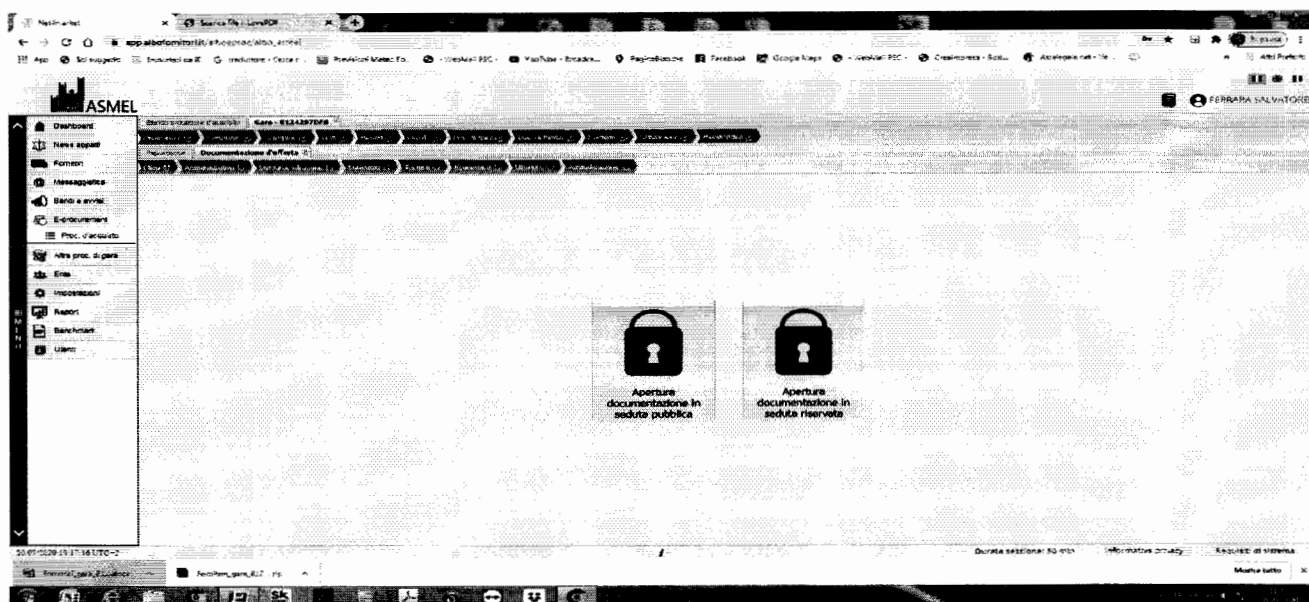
appalbofornitori.it/albo_asmel

ASMEL

FERRARA SALVATORE

Dashboard
Nuovi appalti
Fornitori
Messaggistica
Bandi e avvisi
E-procurement
Proc. d'acquisto
Altre proc. di gara
Enti
Impostazioni
Report
Banche dati
Utenti

Gara - 8124297DF8

Documentazione d'offerta

Apertura documentazione in seduta pubblica

Apertura documentazione in seduta riservata

Durata sessione: 30 min

Informativa privacy

Requisiti di sistema

Mostra tutto